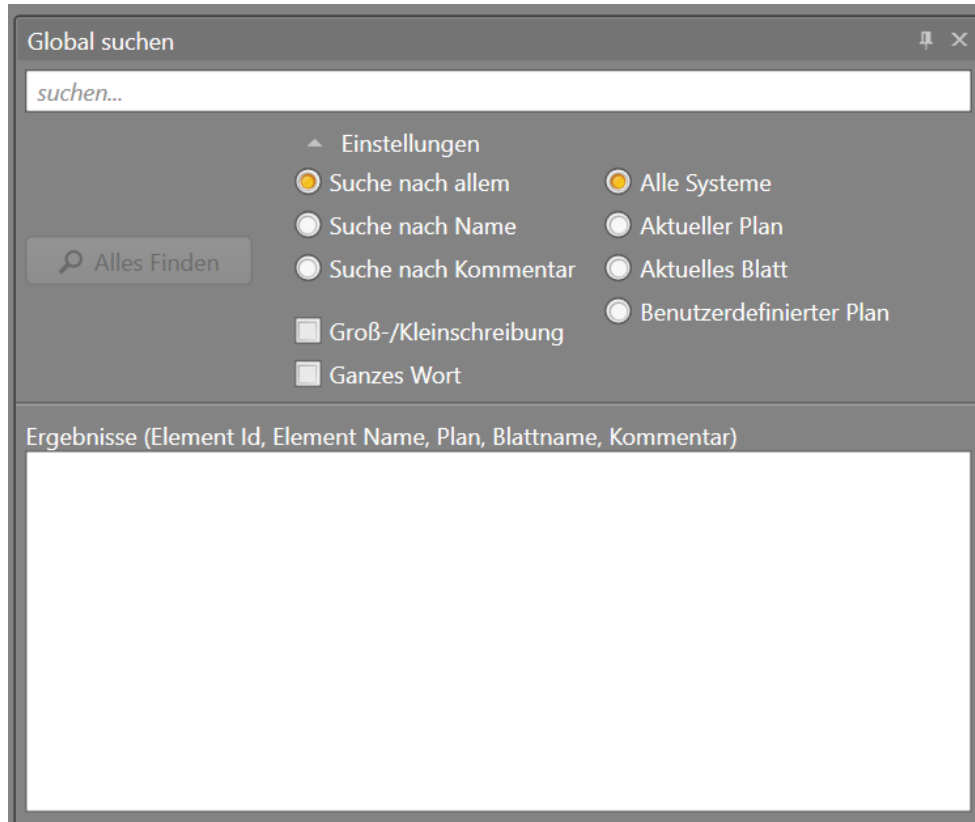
Global suchen

suchen...

Einstellungen

Suche nach allem
Suche nach Name
Suche nach Kommentar

Alle Systeme
Aktueller Plan
Aktuelles Blatt
Benutzerdefinierter Plan

Alles Finden

Groß-/Kleinschreibung
Ganzes Wort

Ergebnisse (Element Id, Element Name, Plan, Blattname, Kommentar)